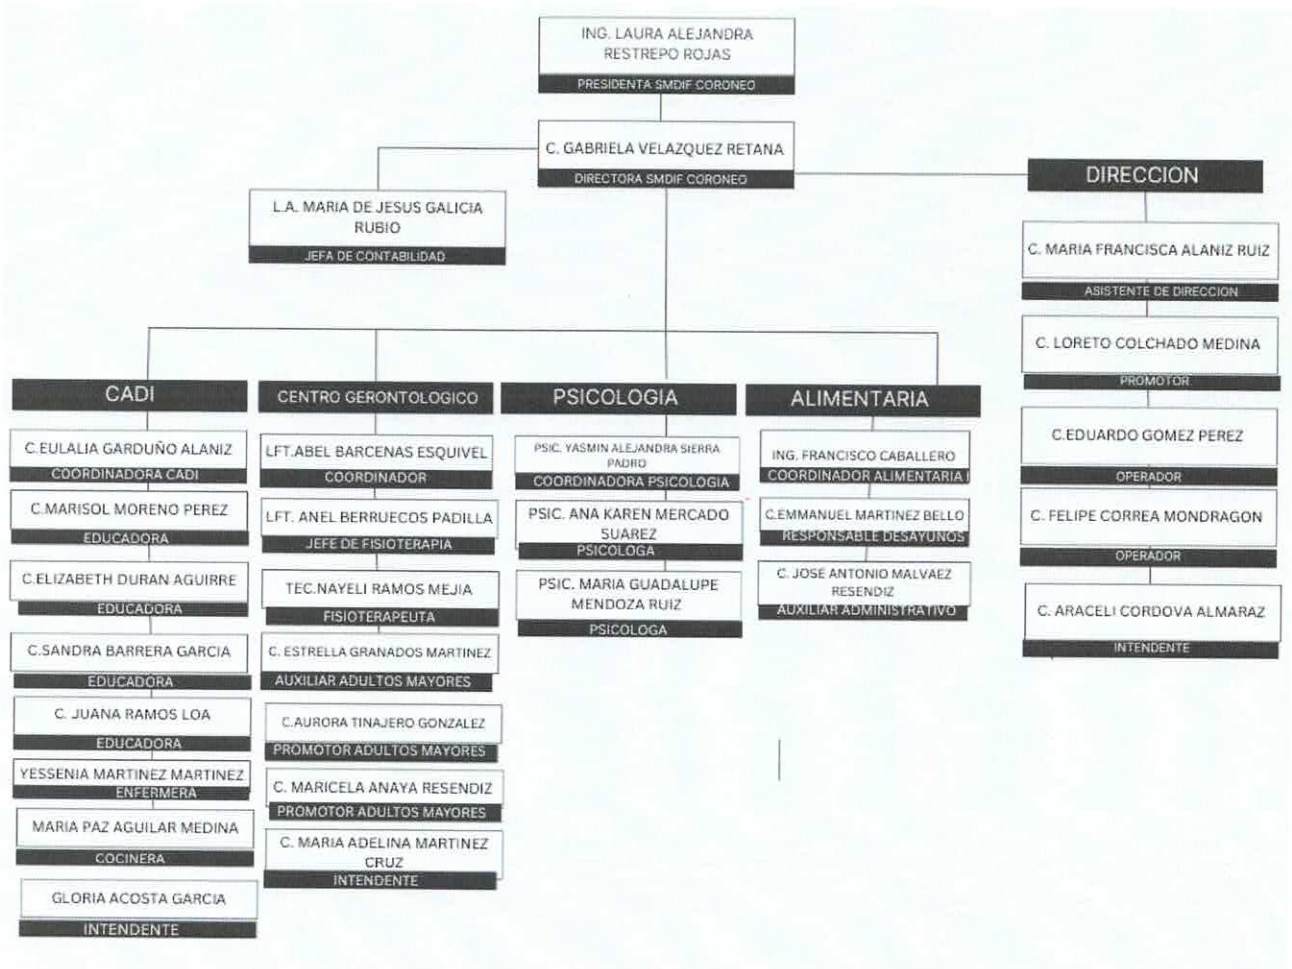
ING. LAURA ALEJANDRA RESTREPO ROJAS
PRESIDENTA SMDIF CORONEO

C. GABRIELA VELAZQUEZ RETANA
DIRECTORA SMDIF CORONEO

L.A. MARIA DE JESUS GALICIA RUBIO
JEFA DE CONTABILIDAD

DIRECCION

C. MARIA FRANCISCA ALANIZ RUIZ
ASISTENTE DE DIRECCION

C. LORETO COLCHADO MEDINA
PROMOTOR

C.EDUARDO GOMEZ PEREZ
OPERADOR

C. FELIPE CORREA MONDRAGON
OPERADOR

C. ARACELI CORDOVA ALMARAZ
INTENDENTE

CADI

C.EULALIA GARDUÑO ALANIZ
COORDINADORA CADI

C.MARISOL MORENO PEREZ
EDUCADORA

C.ELIZABETH DURAN AGUIRRE
EDUCADORA

C.SANDRA BARRERA GARCIA
EDUCADORA

C. JUANA RAMOS LOA
EDUCADORA

YESSENIA MARTINEZ MARTINEZ
ENFERMERA

MARIA PAZ AGUILAR MEDINA
COCINERA

GLORIA ACOSTA GARCIA
INTENDENTE

CENTRO GERONTOLOGICO

LFT.ABEL BARCENAS ESQUIVEL
COORDINADOR

LFT. ANEL BERRUECOS PADILLA
JEFE DE FISIOTERAPIA

TEC.NAYELI RAMOS MEJIA
FISIOTERAPEUTA

C. ESTRELLA GRANADOS MARTINEZ
AUXILIAR ADULTOS MAYORES

C.AURORA TINAJERO GONZALEZ
PROMOTOR ADULTOS MAYORES

C. MARICELA ANAYA RESENDIZ
PROMOTOR ADULTOS MAYORES

C. MARIA ADELINA MARTINEZ CRUZ
INTENDENTE

PSICOLOGIA

PSIC. YASMIN ALEJANDRA SIERRA PADRO
COORDINADORA PSICOLOGIA

PSIC. ANA KAREN MERCADO SUAREZ
PSICOLOGA

PSIC. MARIA GUADALUPE MENDOZA RUIZ
PSICOLOGA

ALIMENTARIA

ING. FRANCISCO CABALLERO
COORDINADOR ALIMENTARIA

C.EMMANUEL MARTINEZ BELLO
RESPONSABLE DESAYUNOS

C. JOSE ANTONIO MALVAEZ RESENDIZ
AUXILIAR ADMINISTRATIVO